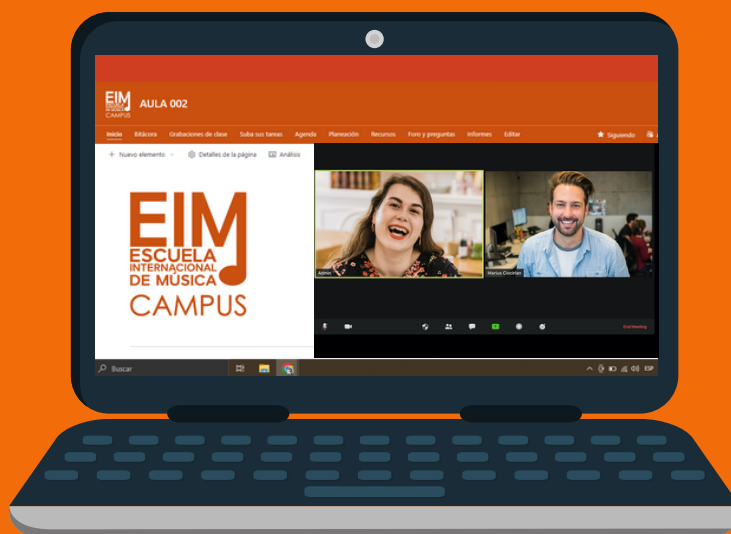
EIM CAMPUS AULA 002

Inicio Bitácora Grabaciones de clase Suba sus tareas Agenda Planeación Recursos Foro y preguntas Informes Editar

Siguiendo

+ Nuevo elemento Detalles de la página Análisis

EIM
ESCUELA INTERNACIONAL DE MÚSICA
CAMPUS

Admin

Marcus Cocoran

End Meeting

Buscar

ESP